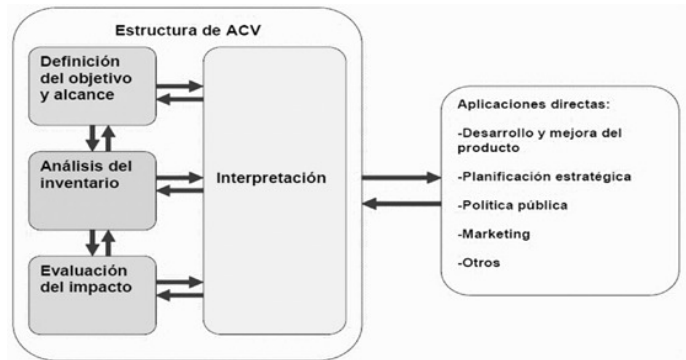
Estructura de ACV

Definición del objetivo y alcance

Análisis del inventario

Evaluación del impacto

Interpretación

Aplicaciones directas:

-Desarrollo y mejora del producto

-Planificación estratégica

-Política pública

-Marketing

-Otros